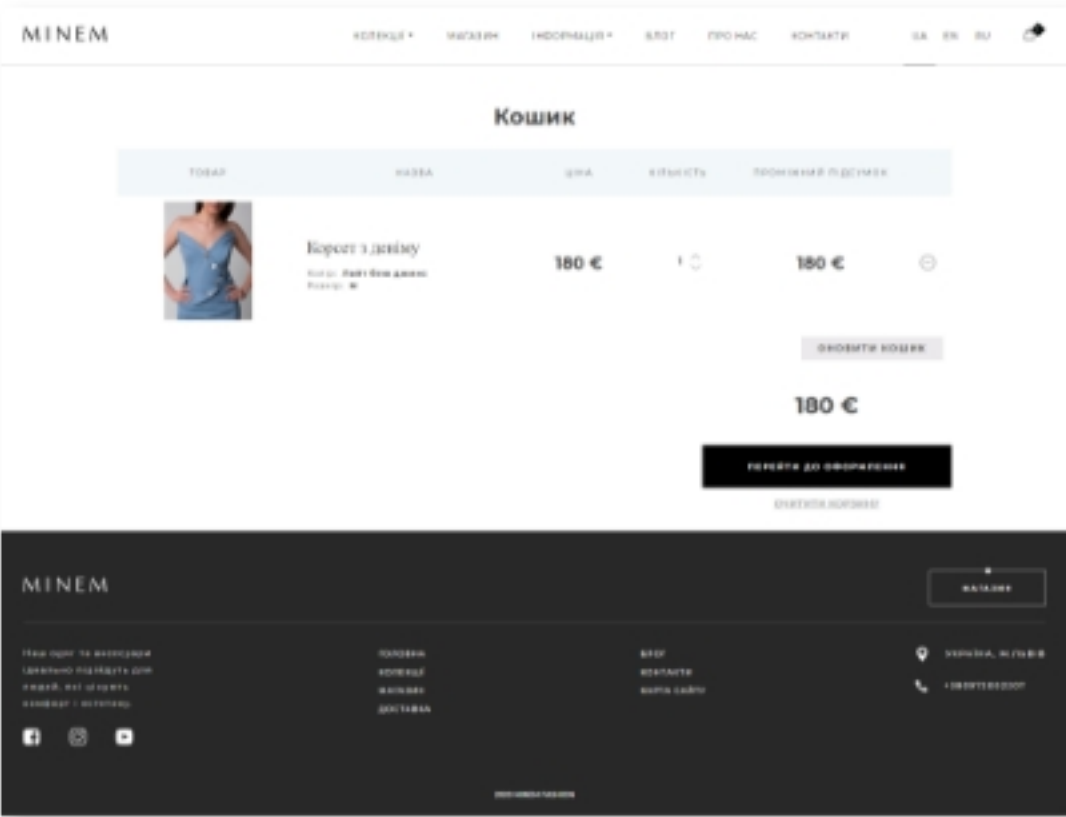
MINEM

КОЛЕКЦІЇ ▾ МАГАЗИН ІНФОРМАЦІЯ ▾ БЛОГ ПРО НАС КОНТАКТИ UA EN RU

Кошик

| ТОВАР | НАЗВА | ЦІНА | КІЛЬКІСТЬ | ПРОМІЖНИЙ ПІДСУМОК |
|---|---|---|---|---|
| | Корсет з деніму Колір: Лайт блю джинс Розмір: M | 180 € | 1 | 180 € |

ОНОВИТИ КОШИК

180 €

ПЕРЕЙТИ ДО ОФОРМЛЕННЯ

ОЧИСТИТИ КОРЗИНУ

MINEM

МАГАЗИН

Наш одяг та аксесуари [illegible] підійдуть для людей, які цінують комфорт і естетику.

ГОЛОВНА
КОЛЕКЦІЇ
МАГАЗИН
ДОСТАВКА

БЛОГ
КОНТАКТИ
КАРТА САЙТУ

УКРАЇНА, М.ЛЬВІВ

+380973802307

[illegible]